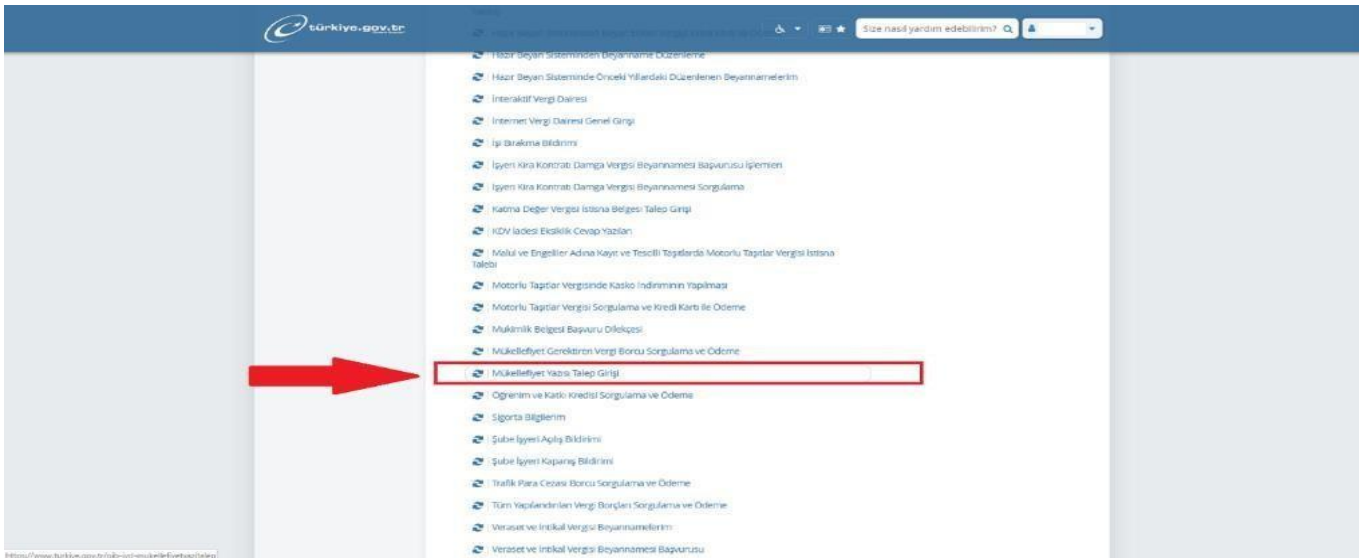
türkiye.gov.tr

Size nasıl yardım edebilirim?

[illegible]

Hazır Beyan Sisteminden Beyanname Düzenleme

Hazır Beyan Sisteminde Önceki Yıllardaki Düzenlenen Beyannamelerim

İnteraktif Vergi Dairesi

İnternet Vergi Dairesi Genel Girişi

İşi Bırakma Bildirimi

İşyeri Kira Kontratı Damga Vergisi Beyannamesi Başvurusu İşlemleri

İşyeri Kira Kontratı Damga Vergisi Beyannamesi Sorgulama

Katma Değer Vergisi İstisna Belgesi Talep Girişi

KDV İadesi Eksiklik Cevap Yazıları

Malul ve Engelliler Adına Kayıt ve Tescili Taşıtlarda Motorlu Taşıtlar Vergisi İstisna Talebi

Motorlu Taşıtlar Vergisinde Kasko İndiriminin Yapılması

Motorlu Taşıtlar Vergisi Sorgulama ve Kredi Kartı ile Ödeme

Mukimlik Belgesi Başvuru Dilekçesi

Mükellefiyet Gerektiren Vergi Borcu Sorgulama ve Ödeme

Mükellefiyet Yazısı Talep Girişi

Öğrenim ve Katkı Kredisi Sorgulama ve Ödeme

Sigorta Bilgilerim

Şube İşyeri Açılış Bildirimi

Şube İşyeri Kapanış Bildirimi

Trafik Para Cezası Borcu Sorgulama ve Ödeme

Tüm Yapılandırılan Vergi Borçları Sorgulama ve Ödeme

Veraset ve İntikal Vergisi Beyannamelerim

Veraset ve İntikal Vergisi Beyannamesi Başvurusu

https://www.turkiye.gov.tr/gib-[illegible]